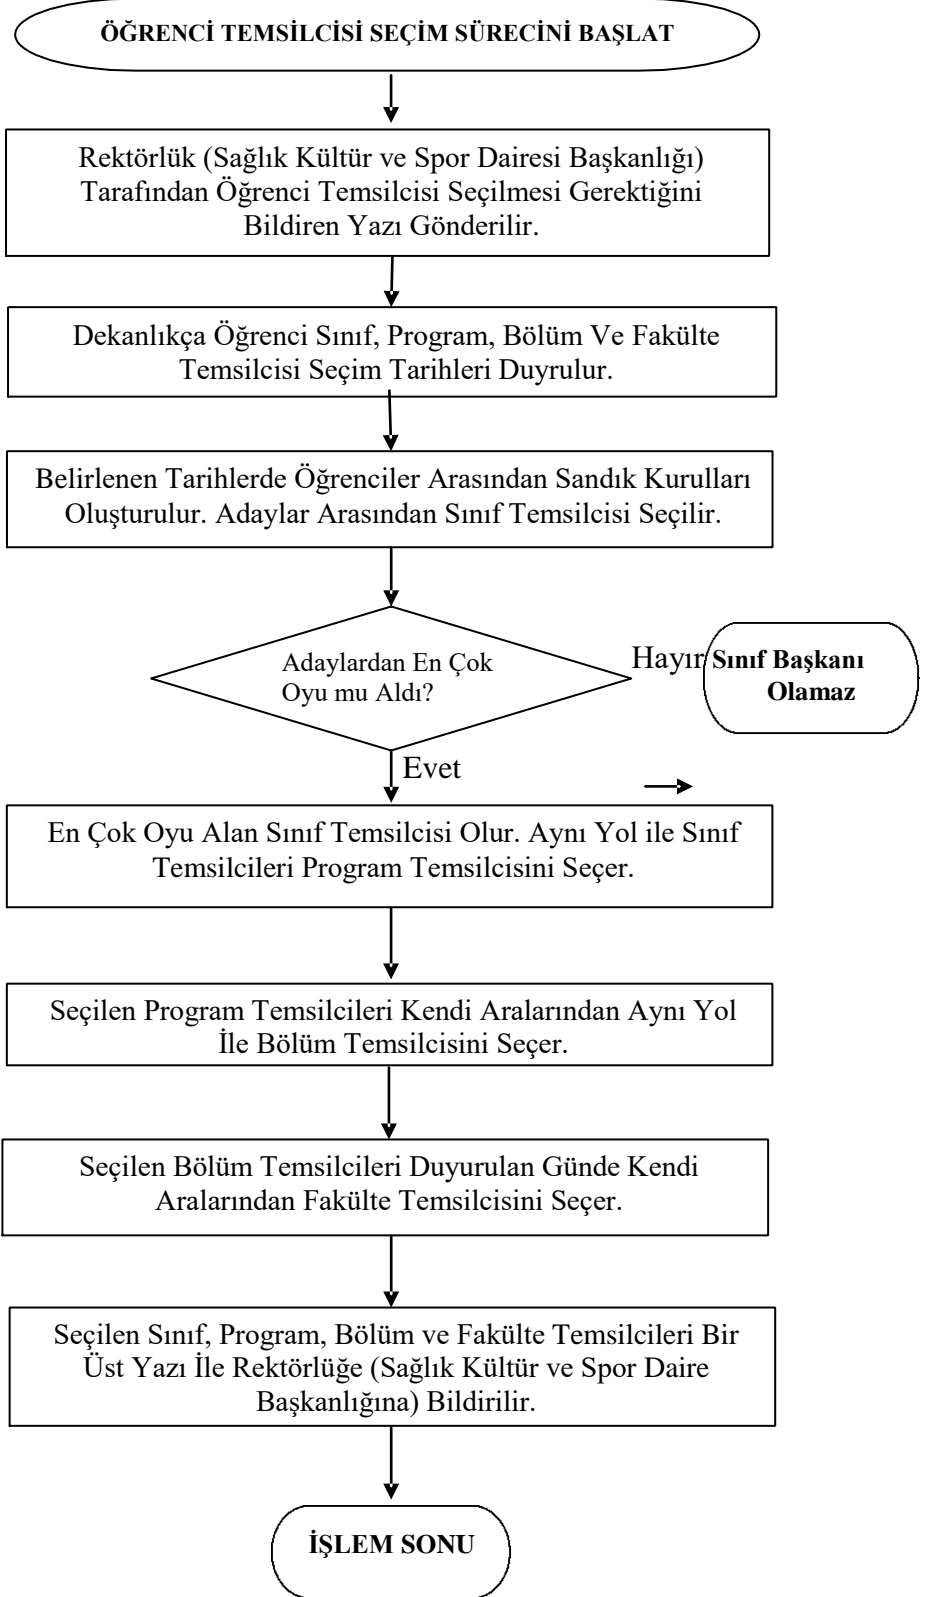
ÖĞRENCİ TEMSİLCİSİ SEÇİM SÜRECİNİ BAŞLAT

Rektörlük (Sağlık Kültür ve Spor Dairesi Başkanlığı) Tarafından Öğrenci Temsilcisi Seçilmesi Gerektiğini Bildiren Yazı Gönderilir.

Dekanlıkça Öğrenci Sınıf, Program, Bölüm Ve Fakülte Temsilcisi Seçim Tarihleri Duyrulur.

Belirlenen Tarihlerde Öğrenciler Arasından Sandık Kurulları Oluşturulur. Adaylar Arasından Sınıf Temsilcisi Seçilir.

Adaylardan En Çok Oyu mu Aldı?

Hayır

Sınıf Başkanı Olamaz

Evet

En Çok Oyu Alan Sınıf Temsilcisi Olur. Aynı Yol ile Sınıf Temsilcileri Program Temsilcisini Seçer.

Seçilen Program Temsilcileri Kendi Aralarından Aynı Yol İle Bölüm Temsilcisini Seçer.

Seçilen Bölüm Temsilcileri Duyurulan Günde Kendi Aralarından Fakülte Temsilcisini Seçer.

Seçilen Sınıf, Program, Bölüm ve Fakülte Temsilcileri Bir Üst Yazı İle Rektörlüğe (Sağlık Kültür ve Spor Daire Başkanlığına) Bildirilir.

İŞLEM SONU